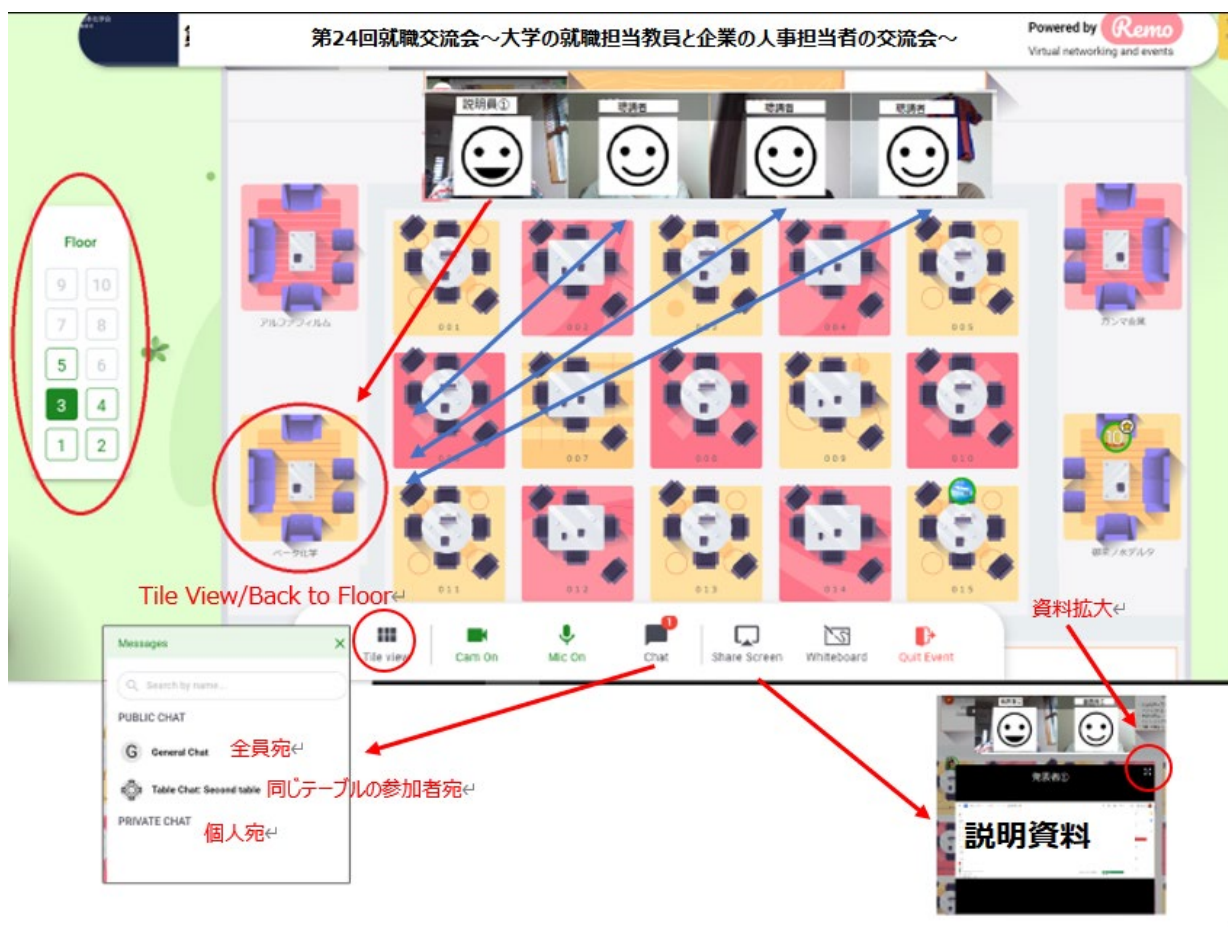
第24回就職交流会～大学の就職担当教員と企業の人事担当者の交流会～

Powered by Remo
Virtual networking and events

説明員①
聴講者
聴講者
聴講者

Floor
9 10
7 8
5 6
3 4
1 2

アルファフィルム
ガンマ金属
ベータ化学
御茶ノ水デルタ

001 002 003 004 005
006 007 008 009 010
011 012 013 014 015

Tile View/Back to Floor

Tile view
Cam On
Mic On
Chat
Share Screen
Whiteboard
Quit Event

資料拡大

Messages
Search by name...
PUBLIC CHAT
General Chat 全員宛
Table Chat: Second table 同じテーブルの参加者宛
PRIVATE CHAT 個人宛

発表者①
説明資料